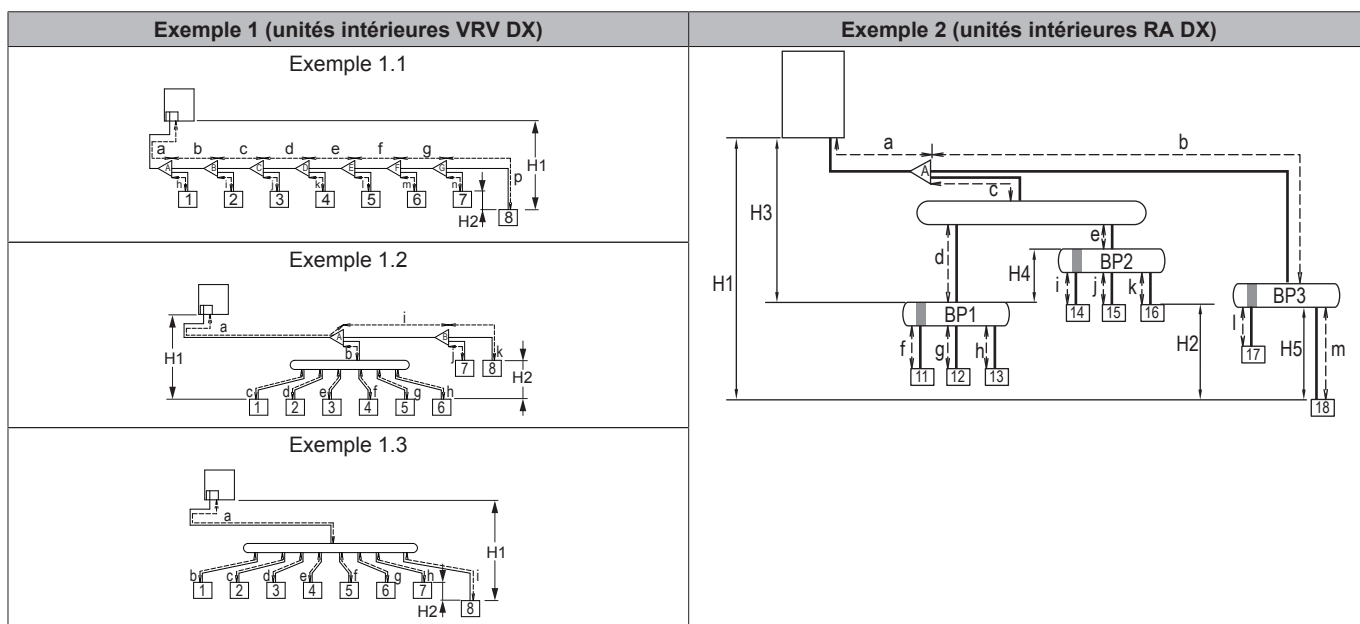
| Exemple 1 (unités intérieures VRV DX) | Exemple 2 (unités intérieures RA DX) |
|---|---|
| Exemple 1.1<br>a b c d e f g H1 A B C D E F G h i j k l m n p 1 2 3 4 5 6 7 8 H2 | a b A c H3 d e H4 BP2 H1 i j k BP3 BP1 14 15 16 l f g h H2 H5 m 17 11 12 13 18 |
| Exemple 1.2<br>a i H1 A B b j k 7 8 H2 c d e f g h 1 2 3 4 5 6 | |
| Exemple 1.3<br>a H1 b c d e f g h i 1 2 3 4 5 6 7 8 H2 | |